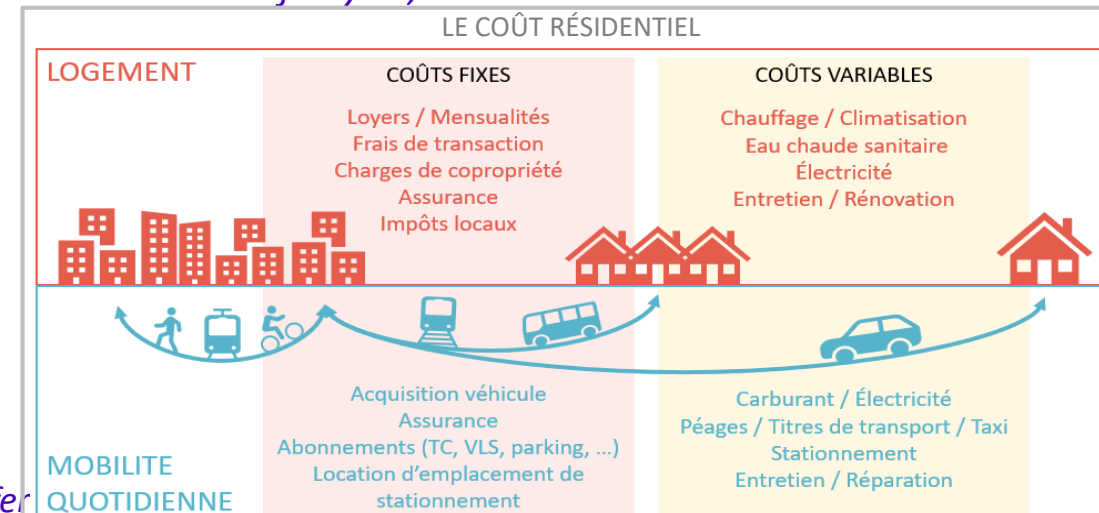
LE COÛT RÉSIDENTIEL

LOGEMENT

COÛTS FIXES

Loyers / Mensualités
Frais de transaction
Charges de copropriété
Assurance
Impôts locaux

COÛTS VARIABLES

Chauffage / Climatisation
Eau chaude sanitaire
Électricité
Entretien / Rénovation

Acquisition véhicule
Assurance
Abonnements (TC, VLS, parking, ...)
Location d'emplacement de stationnement

Carburant / Électricité
Péages / Titres de transport / Taxi
Stationnement
Entretien / Réparation

MOBILITE QUOTIDIENNE

fer